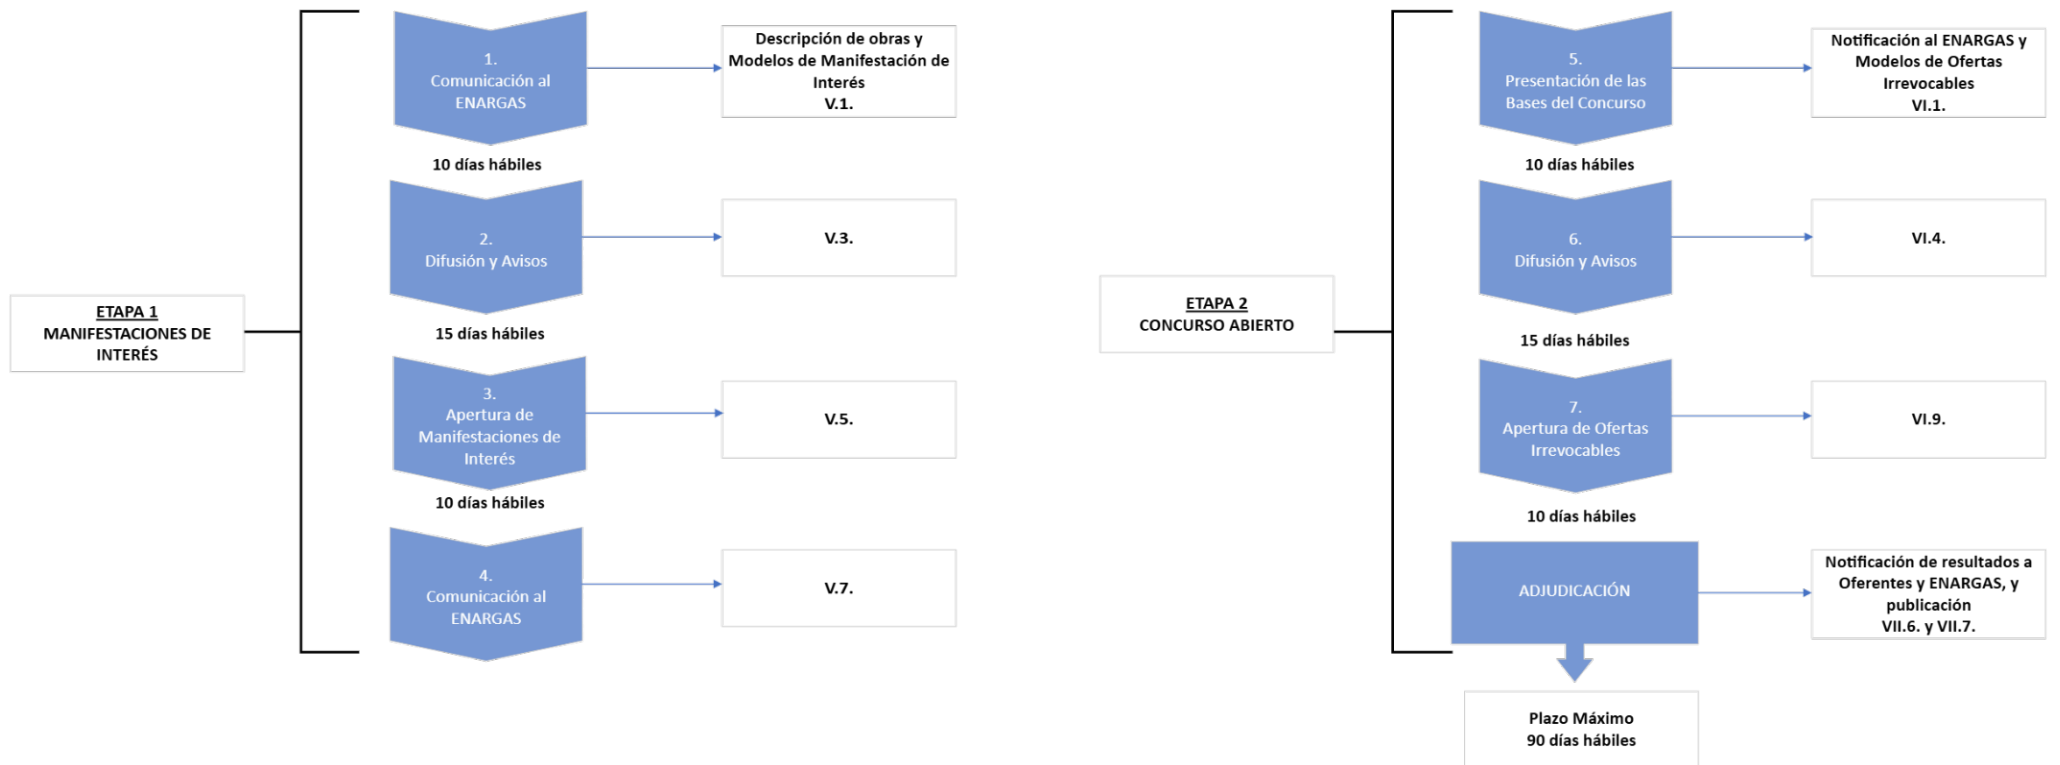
ETAPA 1
MANIFESTACIONES DE INTERÉS

1.
Comunicación al ENARGAS

Descripción de obras y Modelos de Manifestación de Interés
V.1.

10 días hábiles

2.
Difusión y Avisos

V.3.

15 días hábiles

3.
Apertura de Manifestaciones de Interés

V.5.

10 días hábiles

4.
Comunicación al ENARGAS

V.7.

ETAPA 2
CONCURSO ABIERTO

5.
Presentación de las Bases del Concurso

Notificación al ENARGAS y Modelos de Ofertas Irrevocables
VI.1.

10 días hábiles

6.
Difusión y Avisos

VI.4.

15 días hábiles

7.
Apertura de Ofertas Irrevocables

VI.9.

10 días hábiles

ADJUDICACIÓN

Notificación de resultados a Oferentes y ENARGAS, y publicación
VII.6. y VII.7.

Plazo Máximo
90 días hábiles